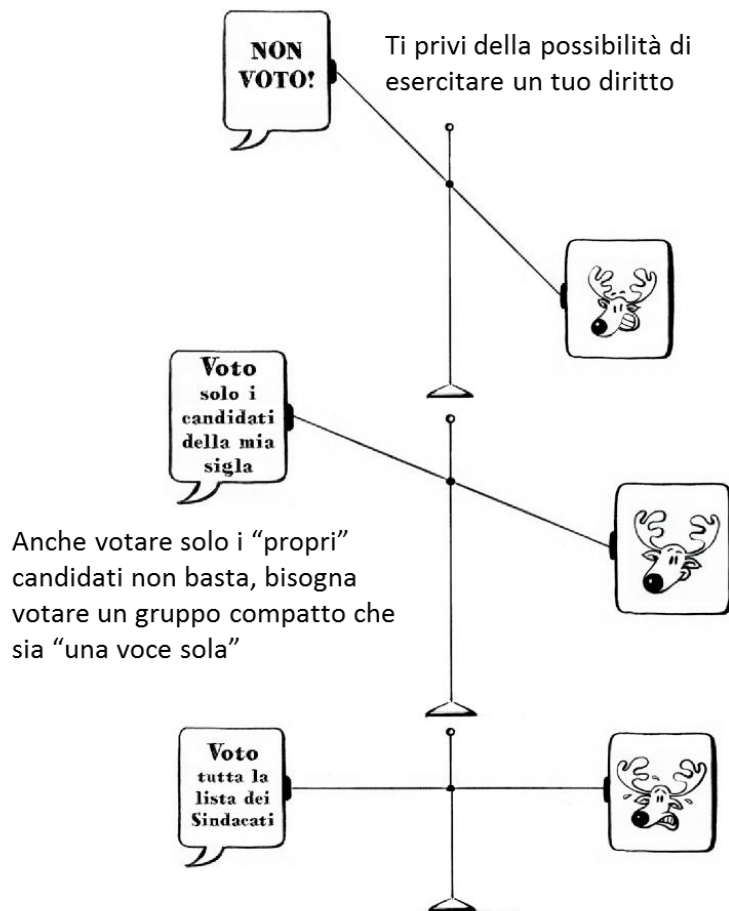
NON VOTO!

Ti privi della possibilità di esercitare un tuo diritto

Voto solo i candidati della mia sigla

Anche votare solo i “propri” candidati non basta, bisogna votare un gruppo compatto che sia “una voce sola”

Voto tutta la lista dei Sindacati